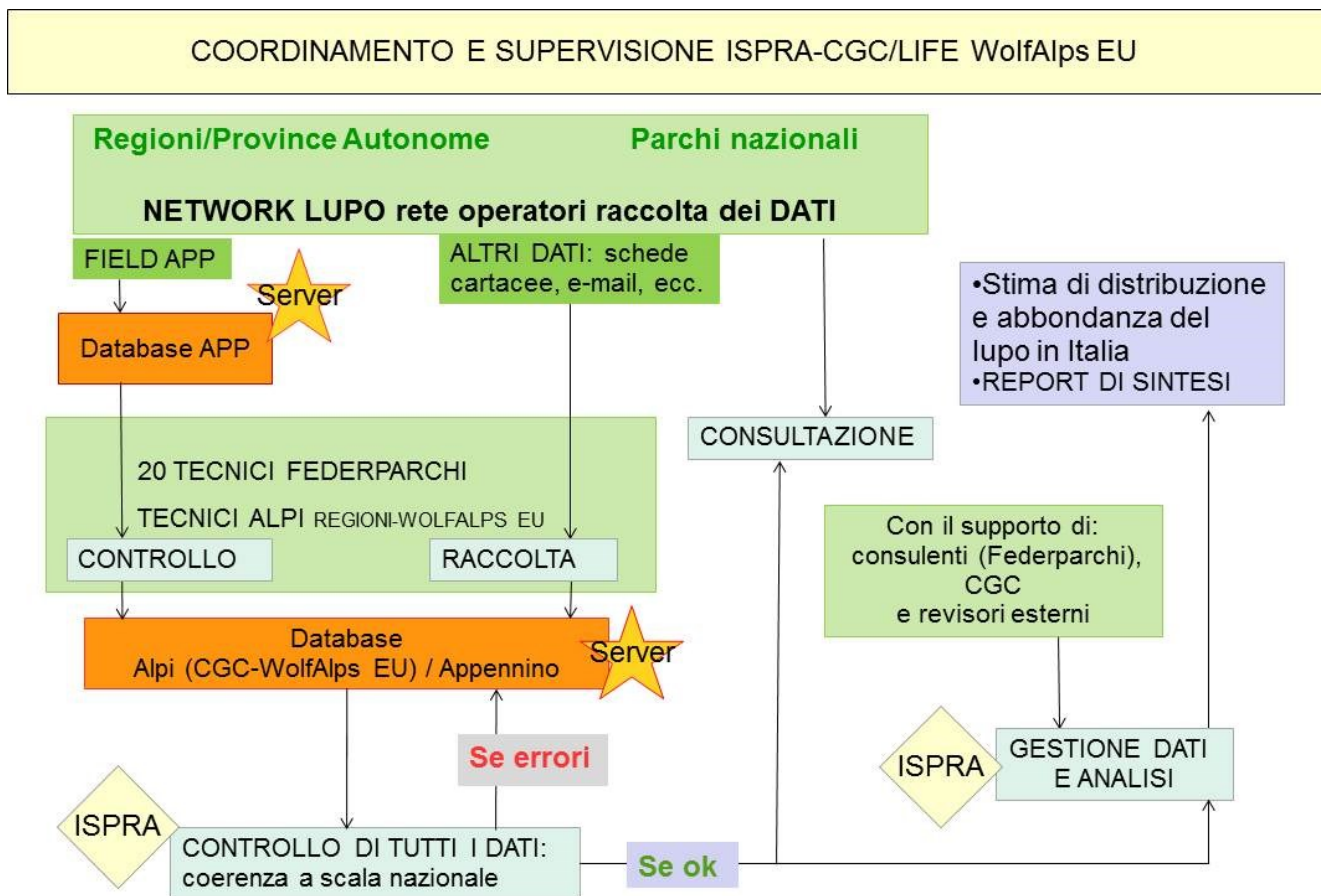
COORDINAMENTO E SUPERVISIONE ISPRA-CGC/LIFE WolfAlps EU

Regioni/Province Autonome

Parchi nazionali

NETWORK LUPO rete operatori raccolta dei DATI

FIELD APP

ALTRI DATI: schede cartacee, e-mail, ecc.

Server

Database APP

•Stima di distribuzione e abbondanza del lupo in Italia
•REPORT DI SINTESI

20 TECNICI FEDERPARCHI

TECNICI ALPI REGIONI-WOLFALPS EU

CONTROLLO

RACCOLTA

CONSULTAZIONE

Con il supporto di: consulenti (Federparchi), CGC e revisori esterni

Database
Alpi (CGC-WolfAlps EU) / Appennino

Server

Se errori

ISPRA

GESTIONE DATI E ANALISI

ISPRA

CONTROLLO DI TUTTI I DATI: coerenza a scala nazionale

Se ok